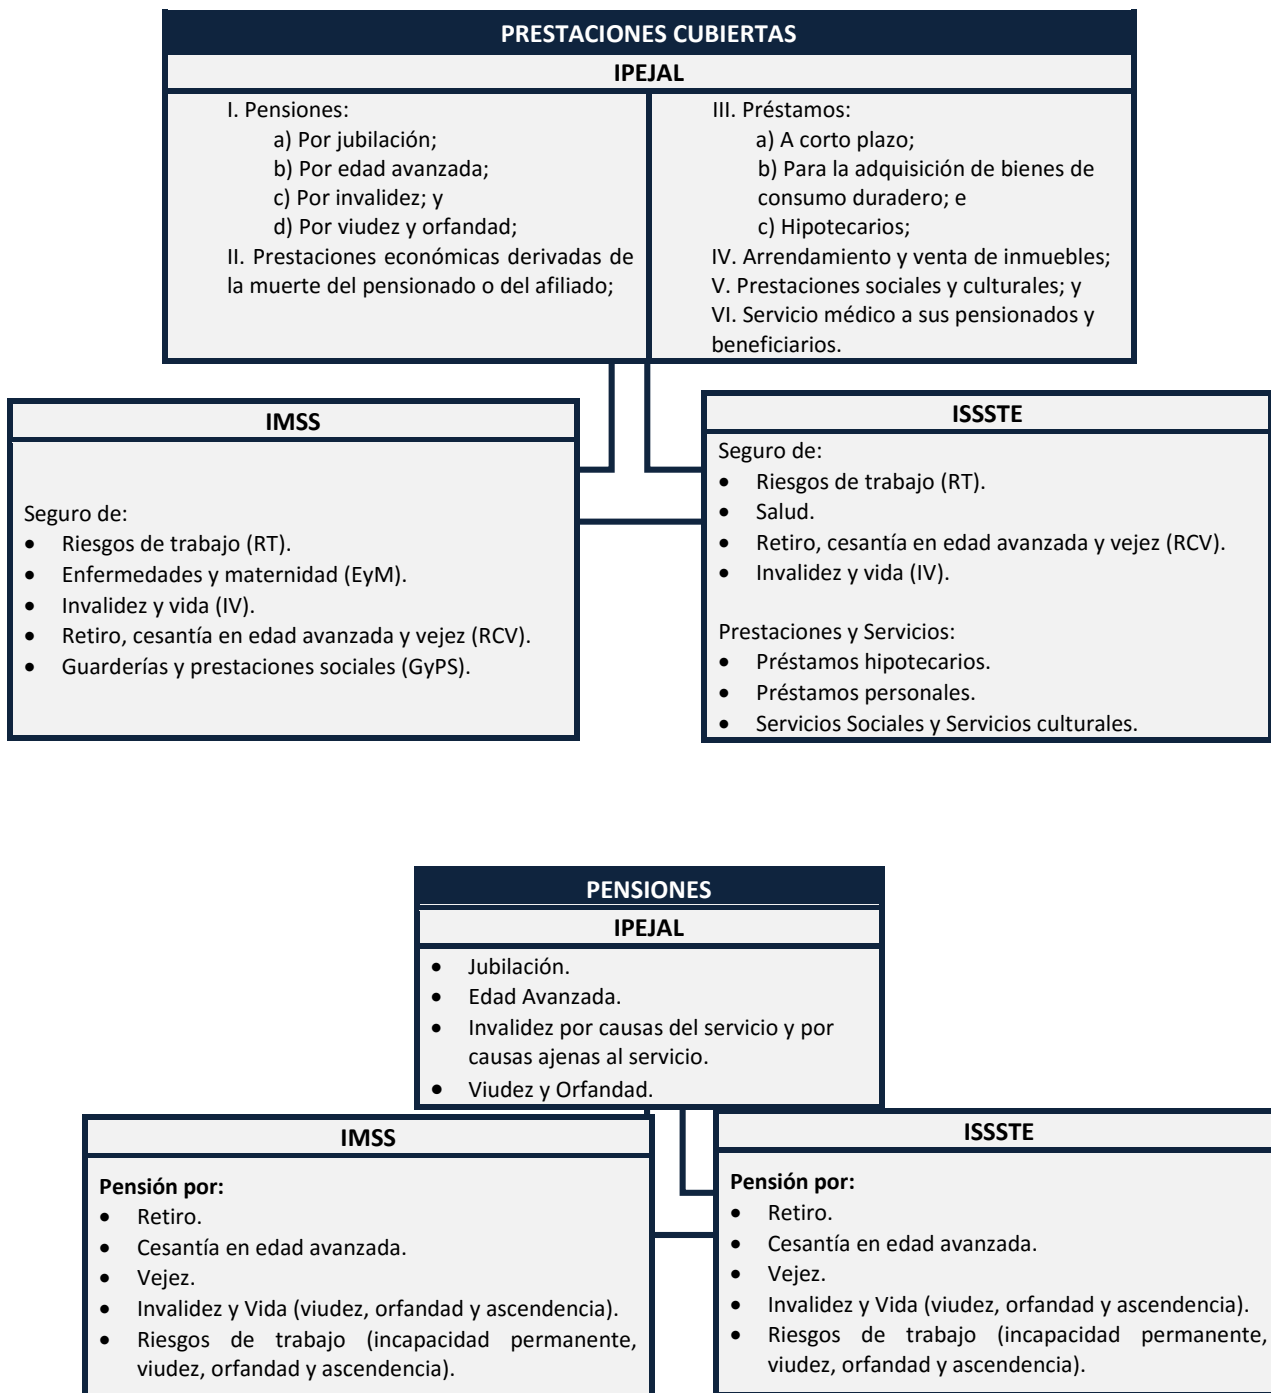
PRESTACIONES CUBIERTAS

IPEJAL

I. Pensiones:
a) Por jubilación;
b) Por edad avanzada;
c) Por invalidez; y
d) Por viudez y orfandad;
II. Prestaciones económicas derivadas de la muerte del pensionado o del afiliado;

III. Préstamos:
a) A corto plazo;
b) Para la adquisición de bienes de consumo duradero; e
c) Hipotecarios;
IV. Arrendamiento y venta de inmuebles;
V. Prestaciones sociales y culturales; y
VI. Servicio médico a sus pensionados y beneficiarios.

IMSS

Seguro de:
- Riesgos de trabajo (RT).
- Enfermedades y maternidad (EyM).
- Invalidez y vida (IV).
- Retiro, cesantía en edad avanzada y vejez (RCV).
- Guarderías y prestaciones sociales (GyPS).

ISSSTE

Seguro de:
- Riesgos de trabajo (RT).
- Salud.
- Retiro, cesantía en edad avanzada y vejez (RCV).
- Invalidez y vida (IV).

Prestaciones y Servicios:
- Préstamos hipotecarios.
- Préstamos personales.
- Servicios Sociales y Servicios culturales.

PENSIONES

IPEJAL

- Jubilación.
- Edad Avanzada.
- Invalidez por causas del servicio y por causas ajenas al servicio.
- Viudez y Orfandad.

IMSS

**Pensión por:**
- Retiro.
- Cesantía en edad avanzada.
- Vejez.
- Invalidez y Vida (viudez, orfandad y ascendencia).
- Riesgos de trabajo (incapacidad permanente, viudez, orfandad y ascendencia).

ISSSTE

**Pensión por:**
- Retiro.
- Cesantía en edad avanzada.
- Vejez.
- Invalidez y Vida (viudez, orfandad y ascendencia).
- Riesgos de trabajo (incapacidad permanente, viudez, orfandad y ascendencia).